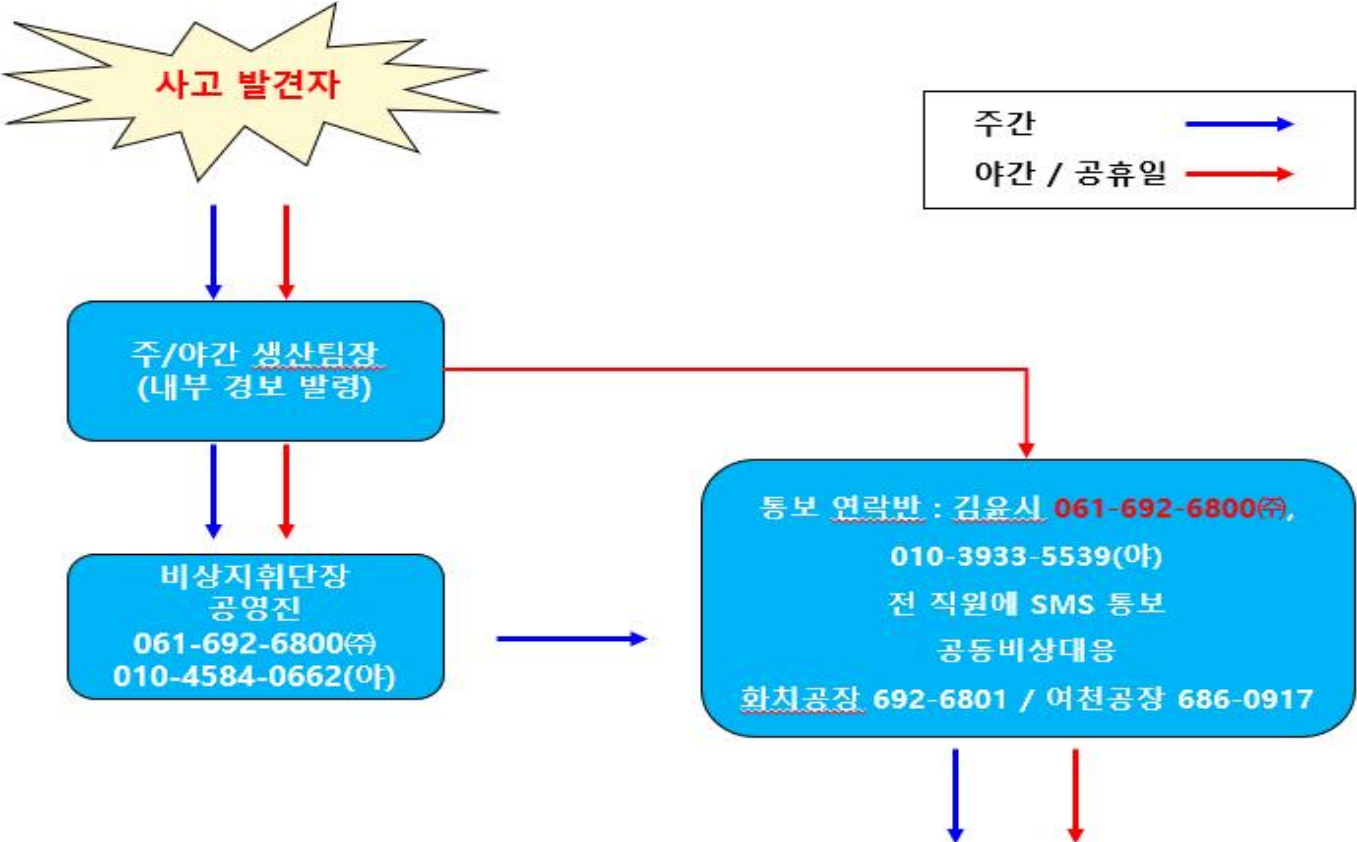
사고 발견자

주간

야간 / 공휴일

주/야간 생산팀장
(내부 경보 발령)

비상지휘단장
공영진
061-692-6800㈜
010-4584-0662(야)

통보 연락반 : 김윤시 061-692-6800㈜,
010-3933-5539(야)
전 직원에 SMS 통보
공동비상대응
화치공장 692-6801 / 여천공장 686-0917